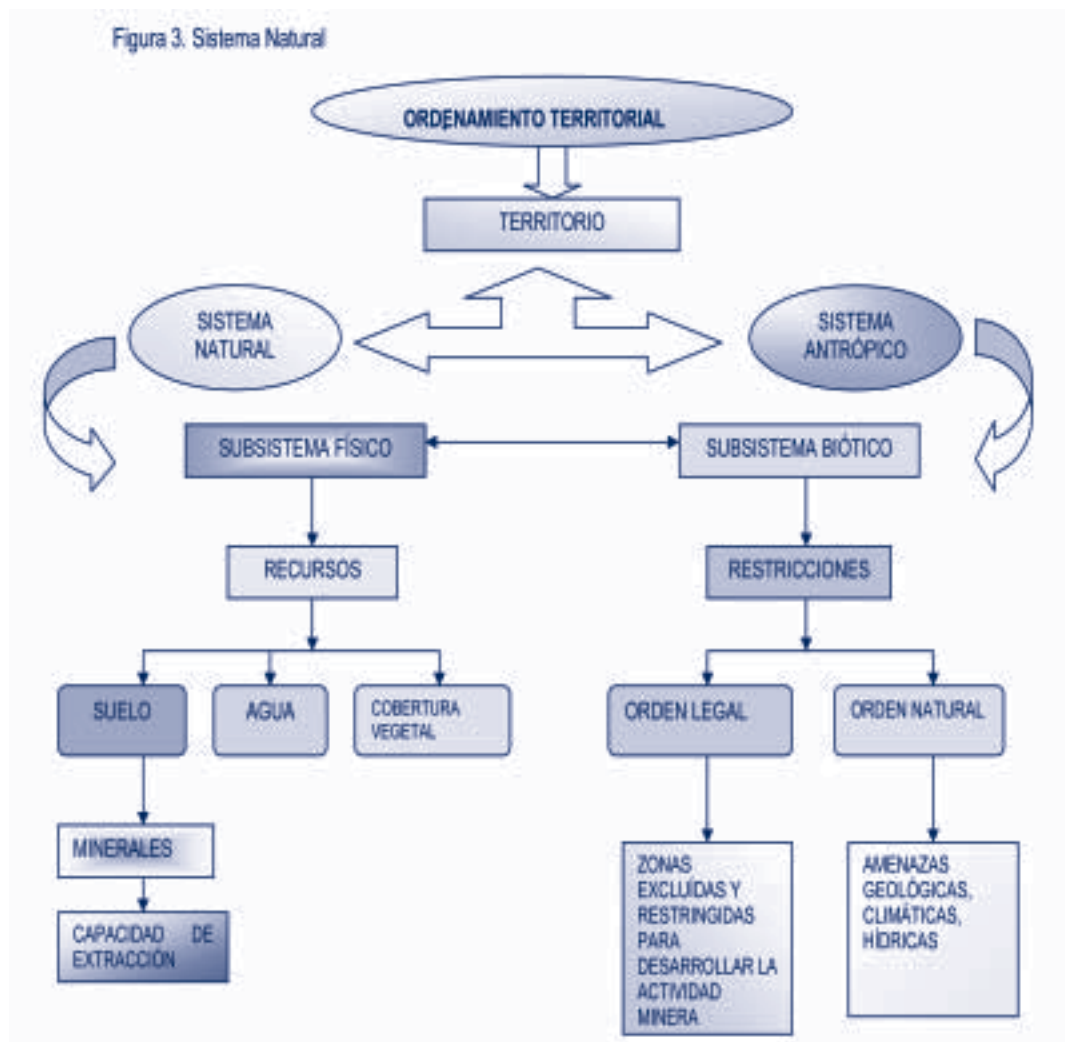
Figura 3. Sistema Natural

ORDENAMIENTO TERRITORIAL

TERRITORIO

SISTEMA NATURAL

SISTEMA ANTRÓPICO

SUBSISTEMA FÍSICO

SUBSISTEMA BIÓTICO

RECURSOS

RESTRICCIONES

SUELO

AGUA

COBERTURA VEGETAL

ORDEN LEGAL

ORDEN NATURAL

MINERALES

CAPACIDAD DE EXTRACCIÓN

ZONAS EXCLUÍDAS Y RESTRINGIDAS PARA DESARROLLAR LA ACTIVIDAD MINERA.

AMENAZAS GEOLÓGICAS, CLIMÁTICAS, HÍDRICAS